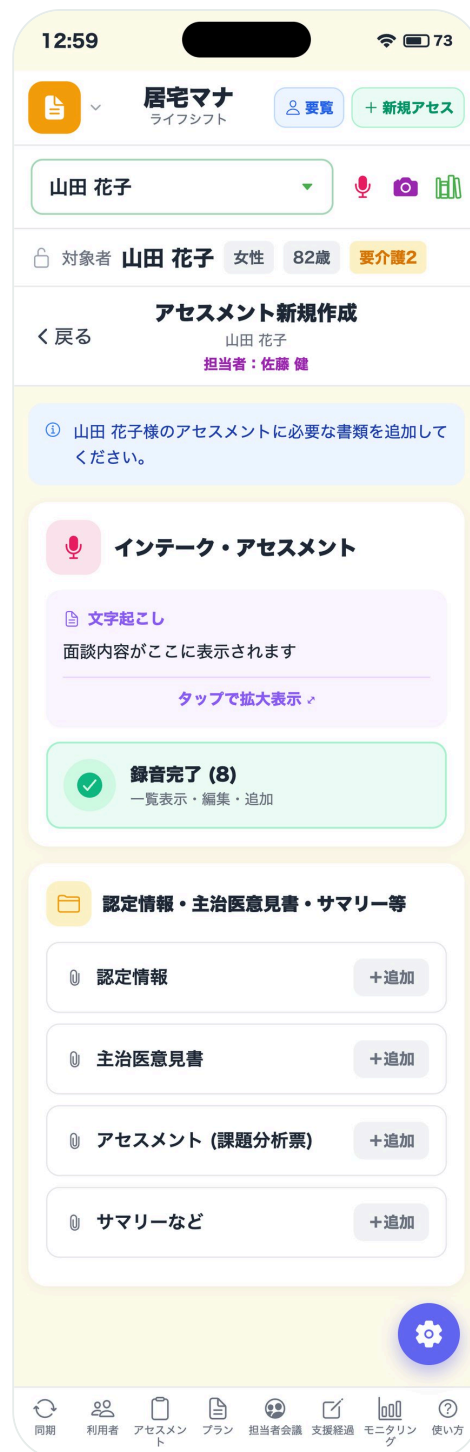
12:59 73

居宅マナ
ライフシフト

要覧 ＋新規アセス

山田 花子

対象者 山田 花子 女性 82歳 要介護2

アセスメント新規作成
山田 花子
担当者：佐藤 健

＜戻る

山田 花子様のアセスメントに必要な書類を追加してください。

インテーク・アセスメント

文字起こし
面談内容がここに表示されます
タップで拡大表示

録音完了 (8)
一覧表示・編集・追加

認定情報・主治医意見書・サマリー等

認定情報 ＋追加

主治医意見書 ＋追加

アセスメント (課題分析票) ＋追加

サマリーなど ＋追加

同期 利用者 アセスメント プラン 担当者会議 支援経過 モニタリング 使い方